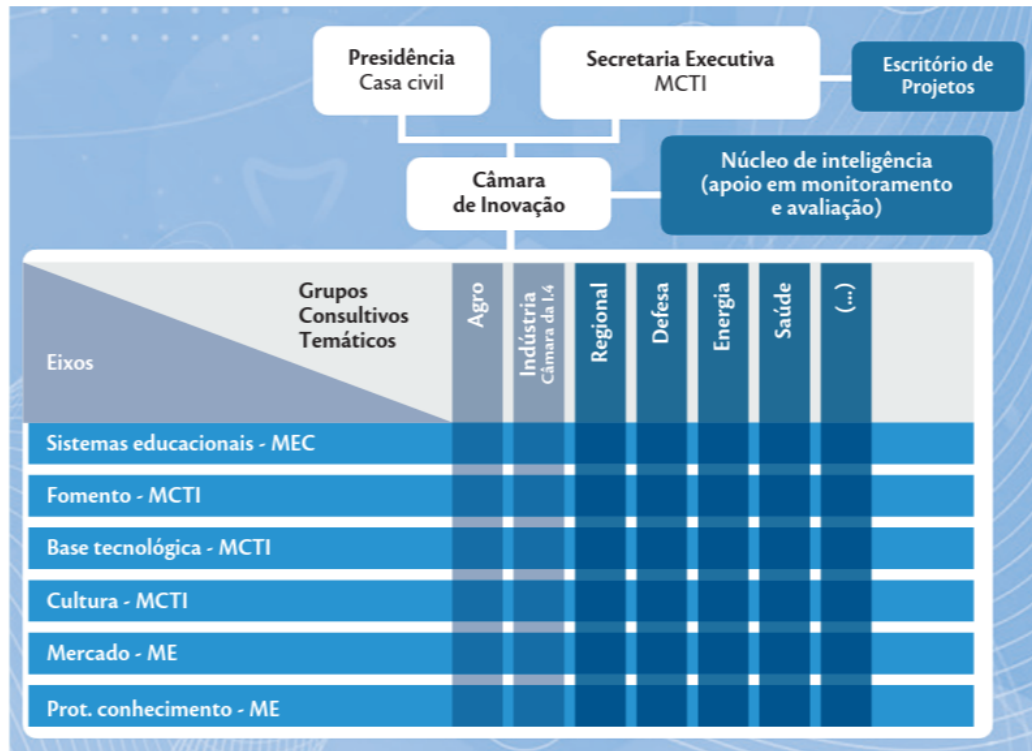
Presidência
Casa civil

Secretaria Executiva
MCTI

Escritório de Projetos

Câmara de Inovação

Núcleo de inteligência (apoio em monitoramento e avaliação)

| Eixos / Grupos Consultivos Temáticos | Agro | Indústria Câmara da I.4 | Regional | Defesa | Energia | Saúde | (...) |
|---|---|---|---|---|---|---|---|
| Sistemas educacionais - MEC | | | | | | | |
| Fomento - MCTI | | | | | | | |
| Base tecnológica - MCTI | | | | | | | |
| Cultura - MCTI | | | | | | | |
| Mercado - ME | | | | | | | |
| Prot. conhecimento - ME | | | | | | | |